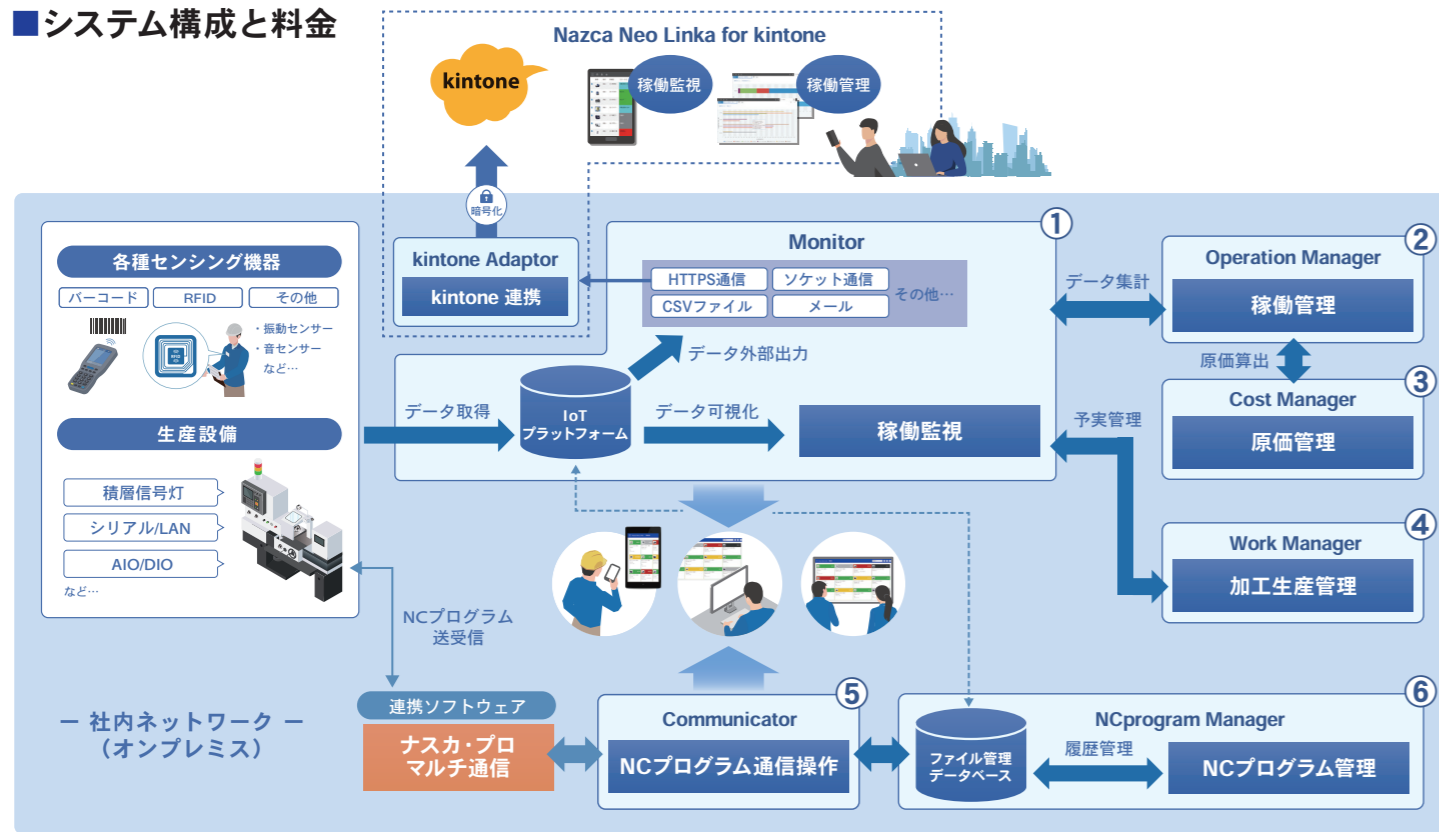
■システム構成と料金

Nazca Neo Linka for kintone

kintone

稼働監視

稼働管理

暗号化

kintone Adaptor

kintone 連携

①

Monitor

HTTPS通信 ソケット通信
CSVファイル メール その他…

データ外部出力

データ集計

②

Operation Manager

稼働管理

原価算出

③

Cost Manager

原価管理

各種センシング機器

バーコード RFID その他

・振動センサー
・音センサー
など…

生産設備

データ取得

IoT
プラットフォーム

データ可視化

稼働監視

予実管理

積層信号灯
シリアル/LAN
AIO/DIO
など…

④

Work Manager

加工生産管理

NCプログラム
送受信

ー 社内ネットワーク ー
（オンプレミス）

連携ソフトウェア

ナスカ・プロ
マルチ通信

⑤

Communicator

NCプログラム通信操作

⑥

NCprogram Manager

ファイル管理
データベース

履歴管理

NCプログラム管理